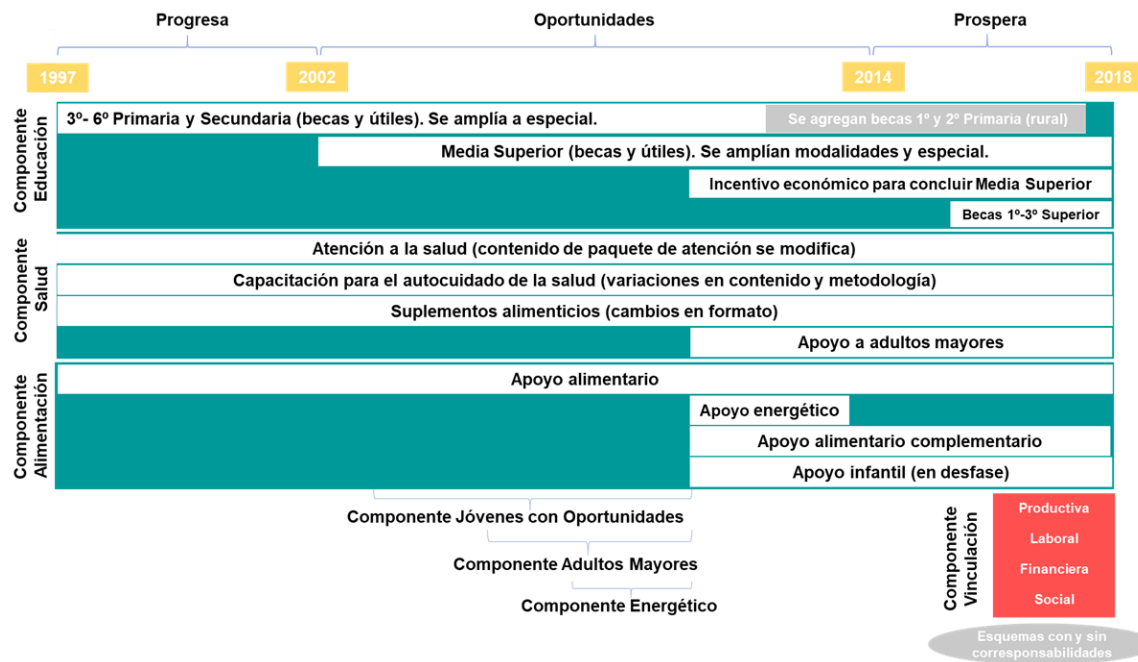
Progresa

Oportunidades

Prospera

1997

2002

2014

2018

Componente Educación

3º- 6º Primaria y Secundaria (becas y útiles). Se amplía a especial.

Se agregan becas 1º y 2º Primaria (rural)

Media Superior (becas y útiles). Se amplían modalidades y especial.

Incentivo económico para concluir Media Superior

Becas 1º-3º Superior

Componente Salud

Atención a la salud (contenido de paquete de atención se modifica)

Capacitación para el autocuidado de la salud (variaciones en contenido y metodología)

Suplementos alimenticios (cambios en formato)

Apoyo a adultos mayores

Componente Alimentación

Apoyo alimentario

Apoyo energético

Apoyo alimentario complementario

Apoyo infantil (en desfase)

Componente Jóvenes con Oportunidades

Componente Adultos Mayores

Componente Energético

Componente Vinculación

Productiva

Laboral

Financiera

Social

Esquemas con y sin corresponsabilidades